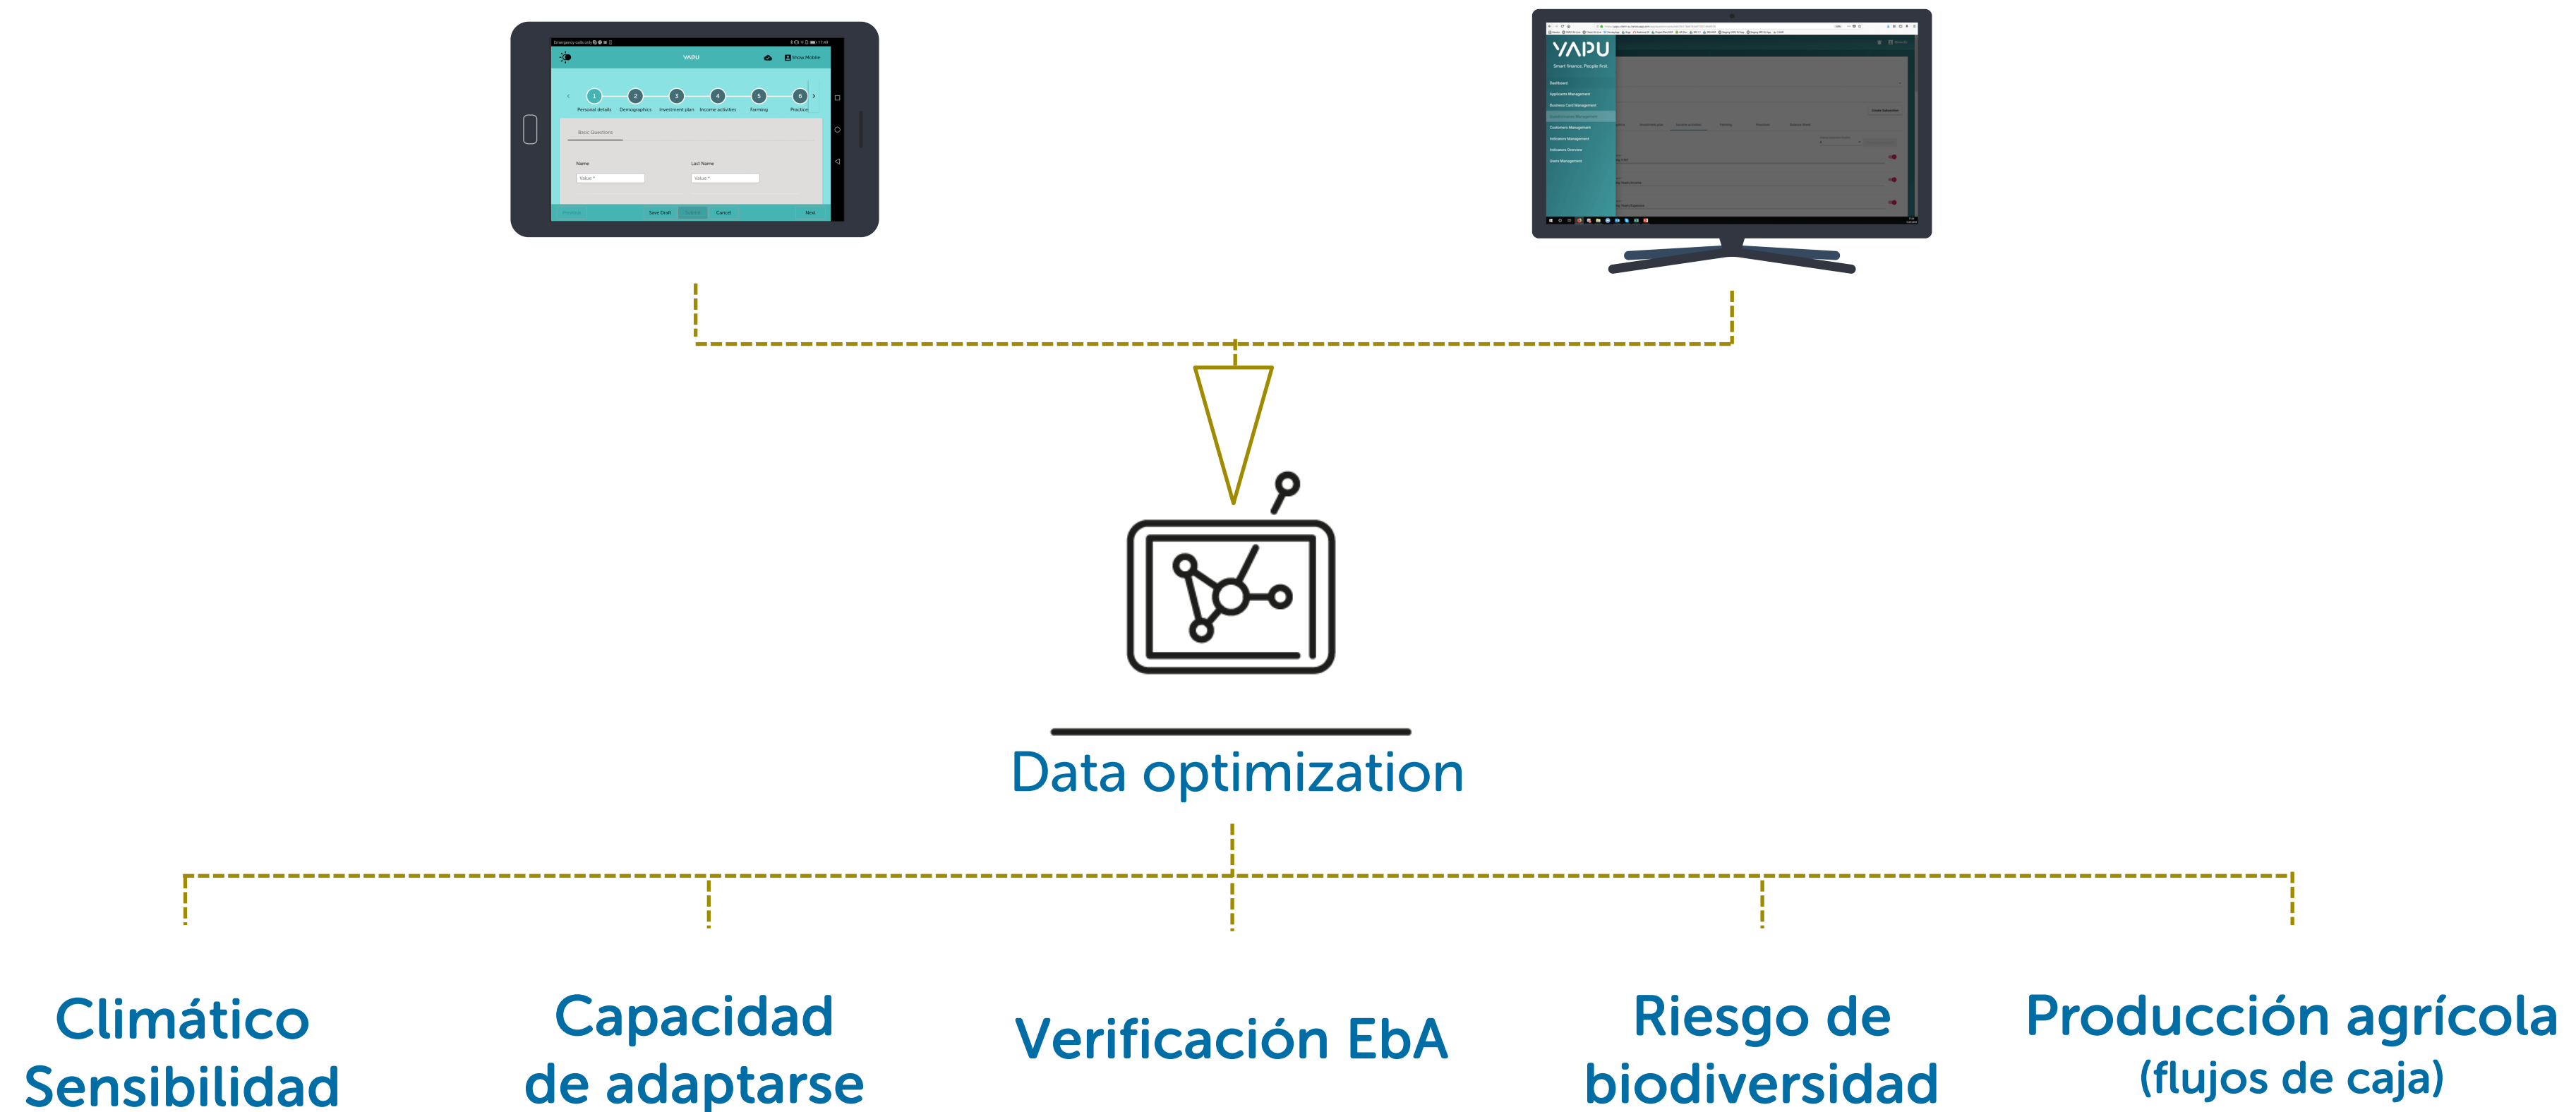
YAPU

Personal details Demographics Investment plan Income activities Farming Practices

Basic Questions

Name Last Name

Save Draft Cancel Next

YAPU
Smart finance. People first.

Data optimization

Climático Sensibilidad

Capacidad de adaptarse

Verificación EbA

Riesgo de biodiversidad

Producción agrícola (flujos de caja)